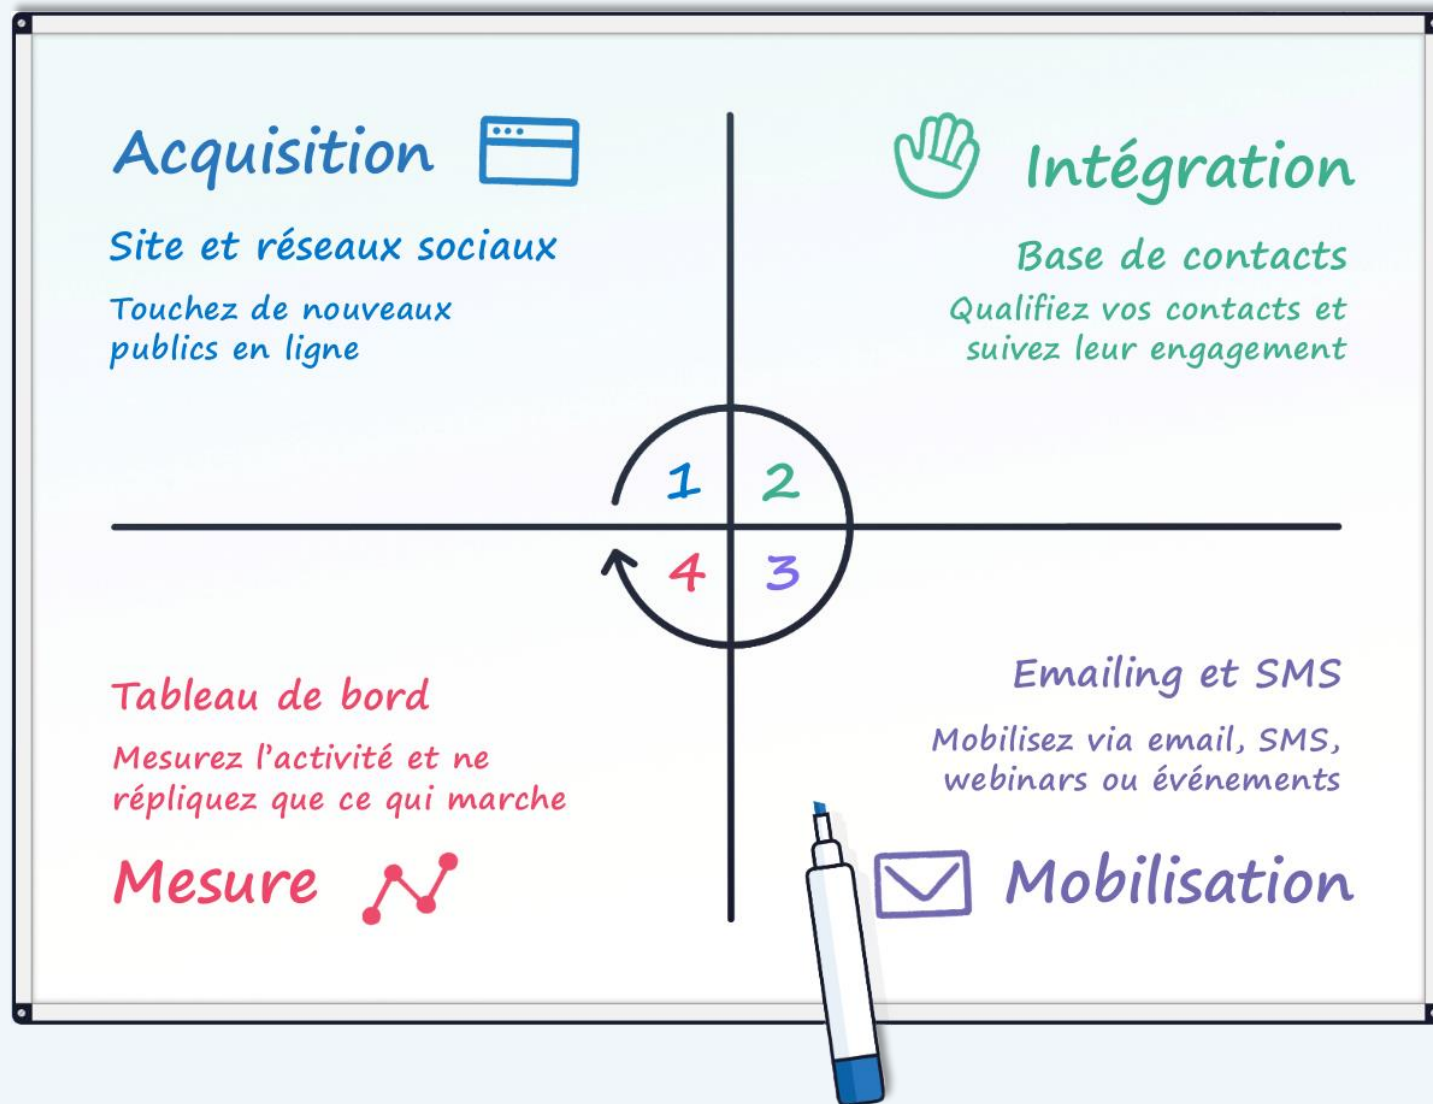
Acquisition

Site et réseaux sociaux

Touchez de nouveaux publics en ligne

Intégration

Base de contacts

Qualifiez vos contacts et suivez leur engagement

1

2

4

3

Tableau de bord

Mesurez l'activité et ne répliquez que ce qui marche

Mesure

Emailing et SMS

Mobilisez via email, SMS, webinars ou événements

Mobilisation